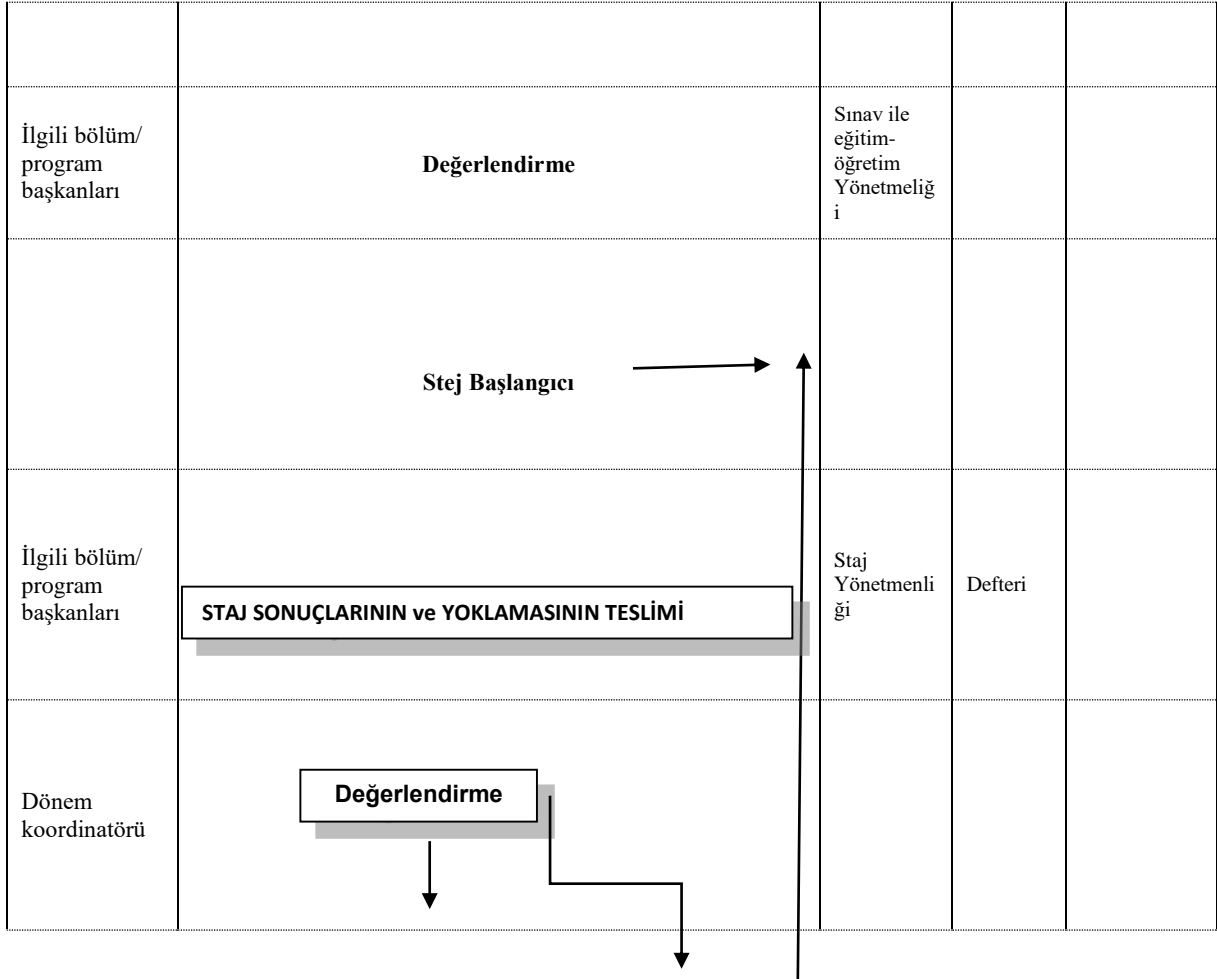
| | | | | |
|---|---|---|---|---|
| | | | | |
| İlgili bölüm/ program başkanları | **Değerlendirme** | Sınav ile eğitim-öğretim Yönetmeliği | | |
| | **Stej Başlangıcı** | | | |
| İlgili bölüm/ program başkanları | **STAJ SONUÇLARININ ve YOKLAMASININ TESLİMİ** | Staj Yönetmenliği | Defteri | |
| Dönem koordinatörü | **Değerlendirme** | | | |